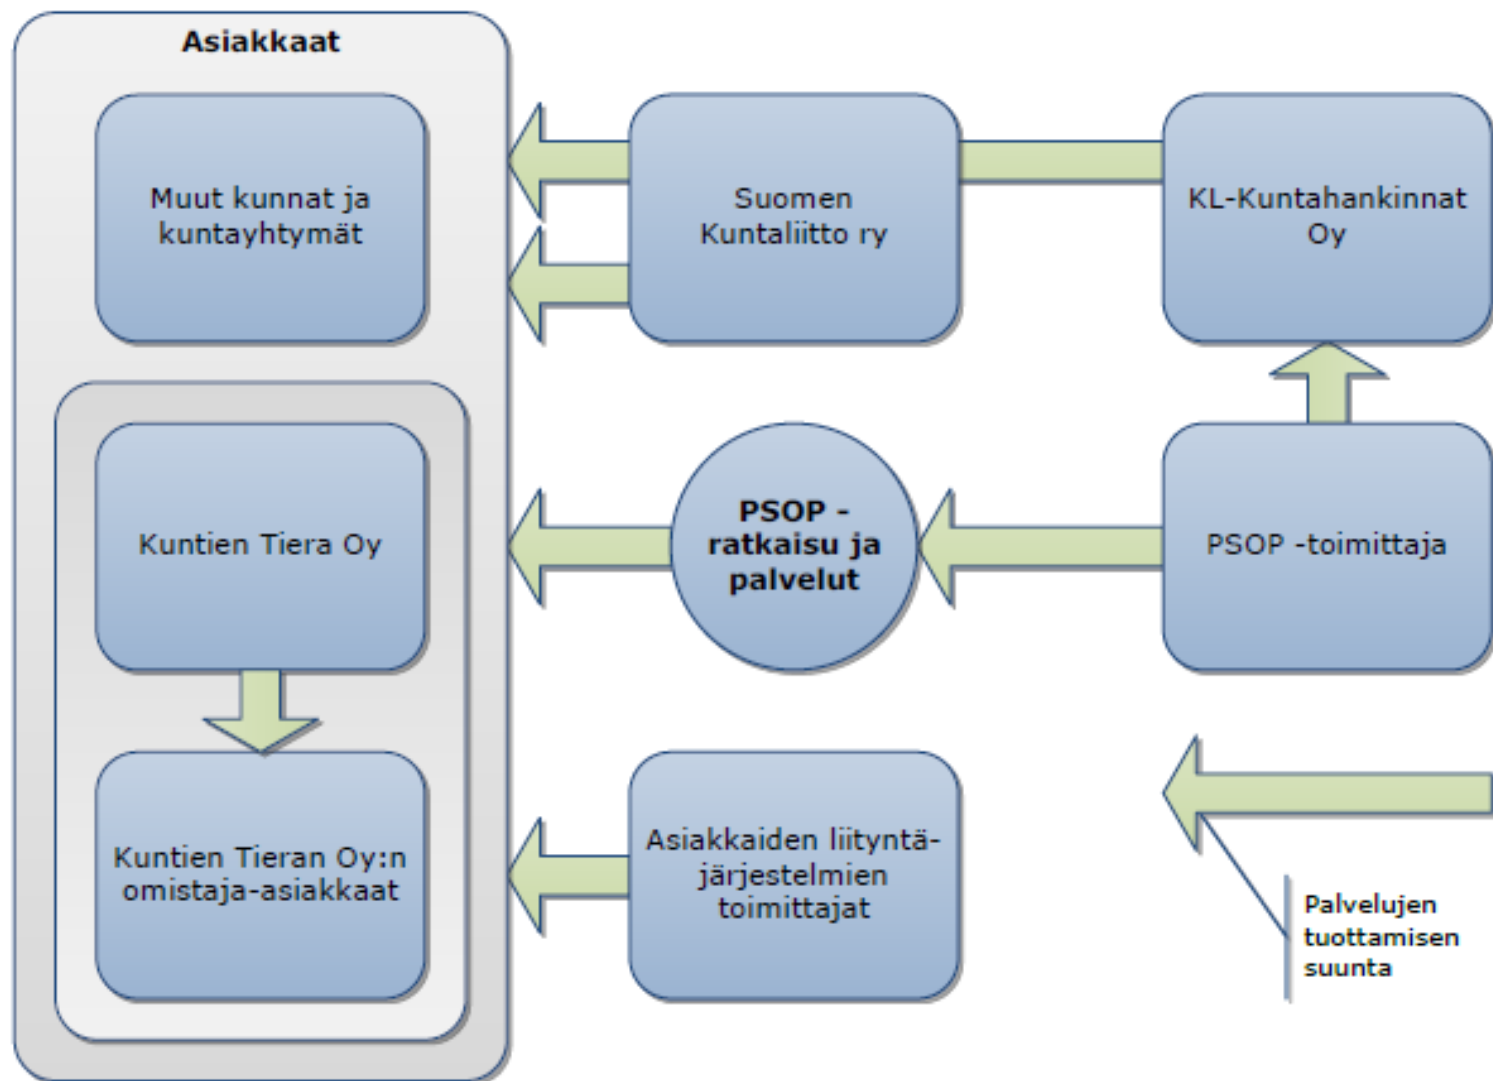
Asiakkaat

Muut kunnat ja kuntayhtymät

Suomen Kuntaliitto ry

KL-Kuntahankinnat Oy

Kuntien Tiera Oy

PSOP - ratkaisu ja palvelut

PSOP -toimittaja

Kuntien Tieran Oy:n omistaja-asiakkaat

Asiakkaiden liityntäjärjestelmien toimittajat

Palvelujen tuottamisen suunta